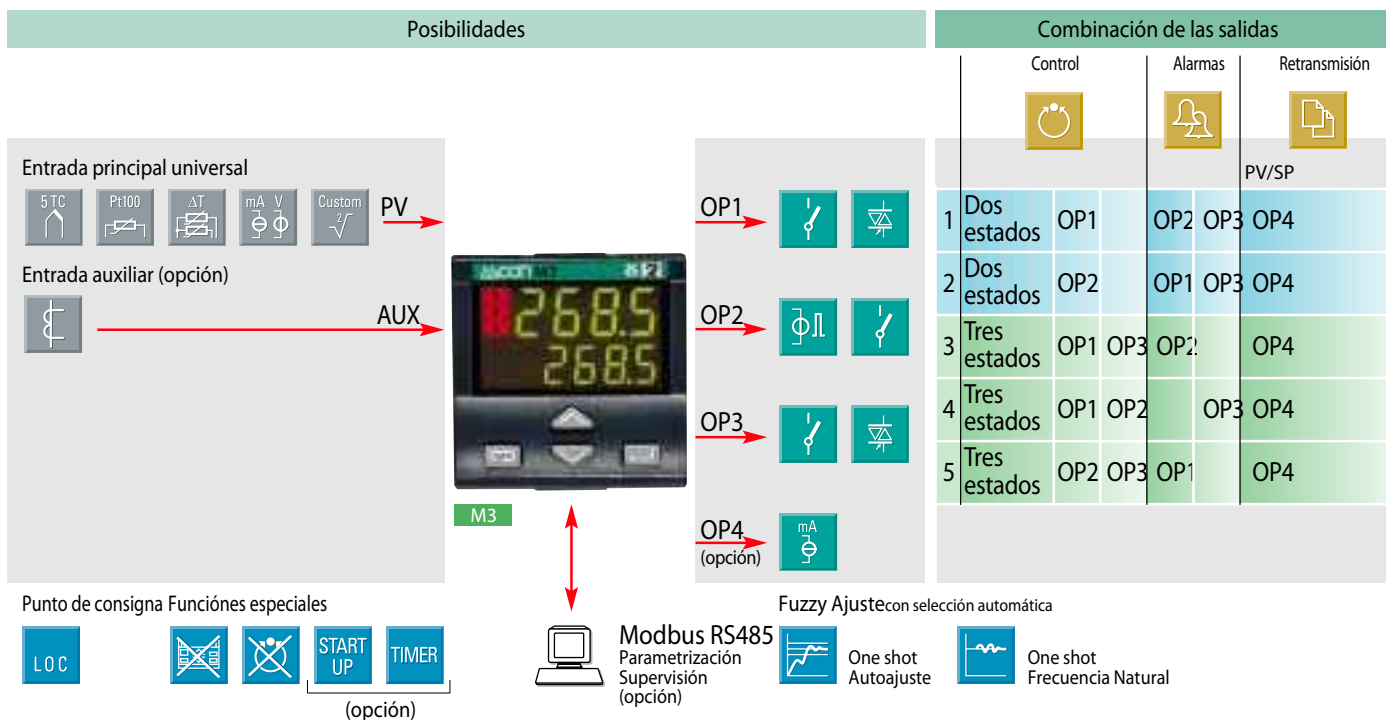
Posibilidades

Combinación de las salidas

Control | Alarmas | Retransmisión

PV/SP

| | | | | | | |
|---|---|---|---|---|---|---|
| 1 | Dos estados | OP1 | | OP2 | OP3 | OP4 |
| 2 | Dos estados | OP2 | | OP1 | OP3 | OP4 |
| 3 | Tres estados | OP1 | OP3 | OP2 | | OP4 |
| 4 | Tres estados | OP1 | OP2 | | OP3 | OP4 |
| 5 | Tres estados | OP2 | OP3 | OP1 | | OP4 |

Entrada principal universal

5 TC Pt100 ΔT mA V Custom $\sqrt[2]{}$

PV

Entrada auxiliar (opción)

AUX

ascon

268.5
268.5

M3

OP1

OP2

OP3

OP4 (opción)

mA

Punto de consigna Funciónes especiales

LOC

START UP

TIMER

(opción)

Modbus RS485
Parametrización
Supervisión
(opción)

Fuzzy Ajuste con selección automática

One shot
Autoajuste

One shot
Frecuencia Natural